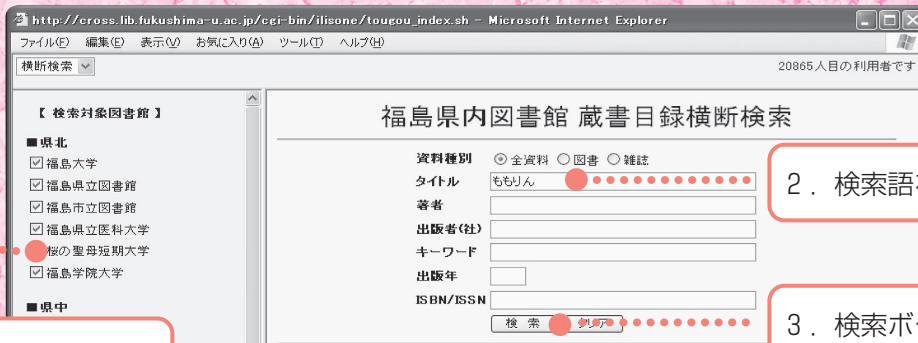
http://cross.lib.fukushima-u.ac.jp/cgi-bin/ilisone/tougou_index.sh - Microsoft Internet Explorer

ファイル(F) 編集(E) 表示(V) お気に入り(A) ツール(T) ヘルプ(H)

横断検索

20865人目の利用者です

【 検索対象図書館 】

■県北
福島大学
福島県立図書館
福島市立図書館
福島県立医科大学
桜の聖母短期大学
福島学院大学

■県中

福島県内図書館 蔵書目録横断検索

資料種別 全資料 図書 雑誌
タイトル ももりん
著者
出版者(社)
キーワード
出版年
ISBN/ISSN
検索 クリア

2. 検索語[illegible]

3. 検索ボ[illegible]